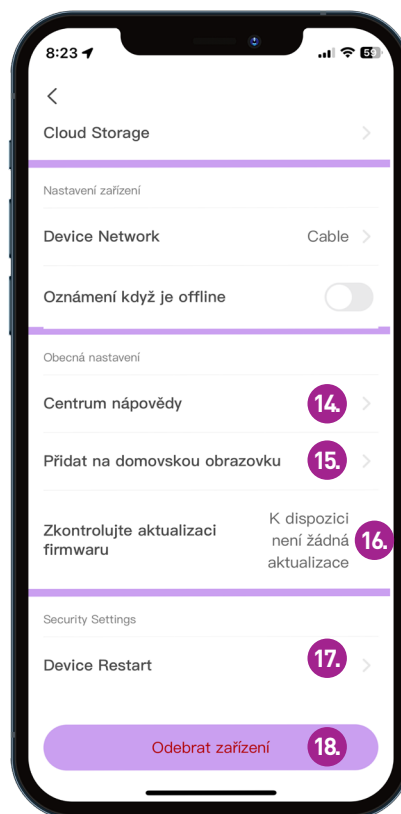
8:23
59

<

Cloud Storage

Nastavení zařízení

Device Network Cable

Oznámení když je offline

Obecná nastavení

Centrum nápovědy 14.

Přidat na domovskou obrazovku 15.

Zkontrolujte aktualizaci firmwaru K dispozici není žádná aktualizace 16.

Security Settings

Device Restart 17.

Odebrat zařízení 18.